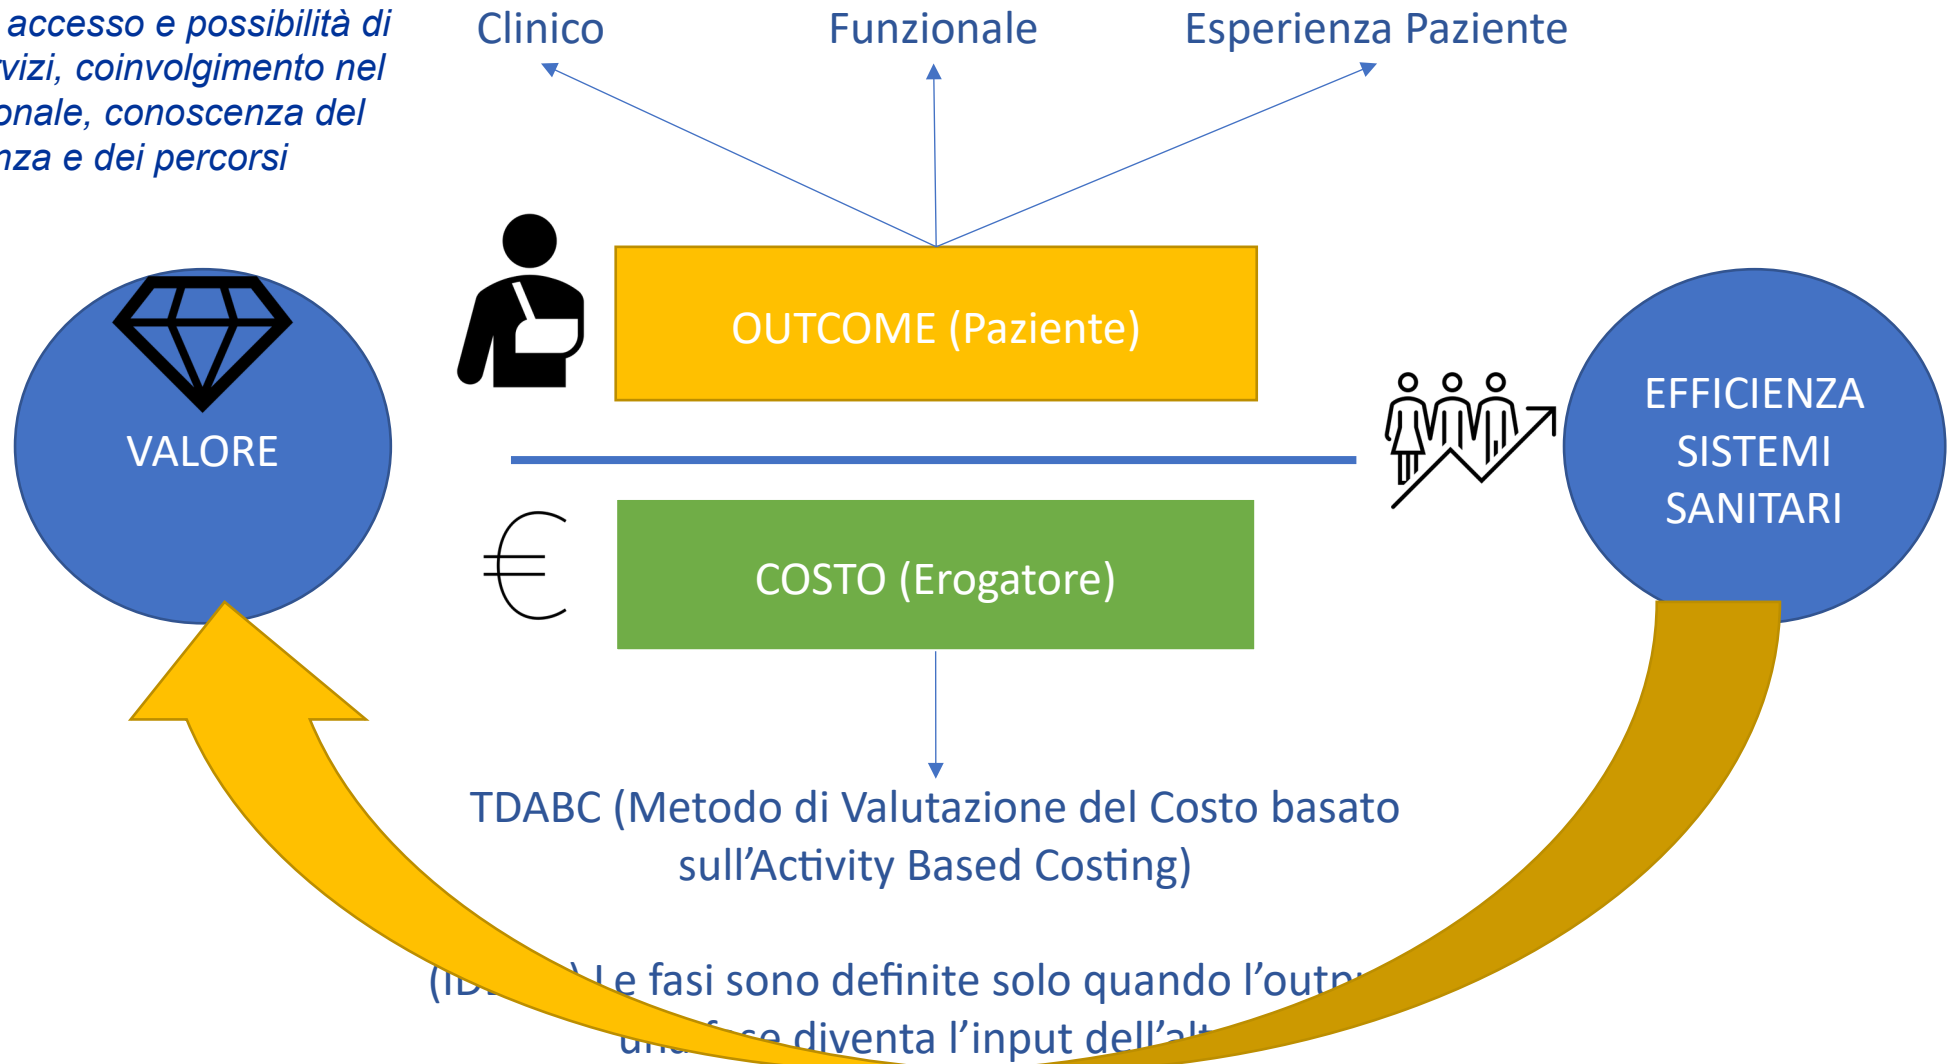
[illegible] accesso e possibilità di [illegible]vizi, coinvolgimento nel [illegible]onale, conoscenza del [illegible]nza e dei percorsi

Clinico

Funzionale

Esperienza Paziente

OUTCOME (Paziente)

VALORE

EFFICIENZA SISTEMI SANITARI

COSTO (Erogatore)

TDABC (Metodo di Valutazione del Costo basato sull'Activity Based Costing)

(ID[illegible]) Le fasi sono definite solo quando l'outp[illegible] un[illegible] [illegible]e diventa l'input dell'alt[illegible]